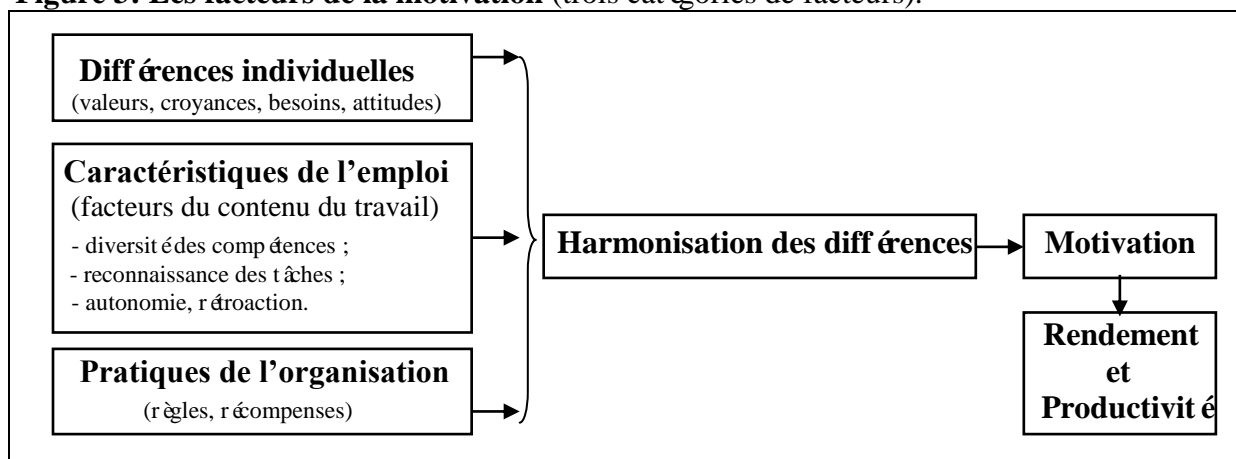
Figure 3: Les facteurs de la motivation (trois catégories de facteurs).

Différences individuelles
(valeurs, croyances, besoins, attitudes)

Caractéristiques de l'emploi
(facteurs du contenu du travail)
- diversité des compétences ;
- reconnaissance des tâches ;
- autonomie, rétroaction.

Pratiques de l'organisation
(règles, récompenses)

Harmonisation des différences

Motivation

Rendement et Productivité